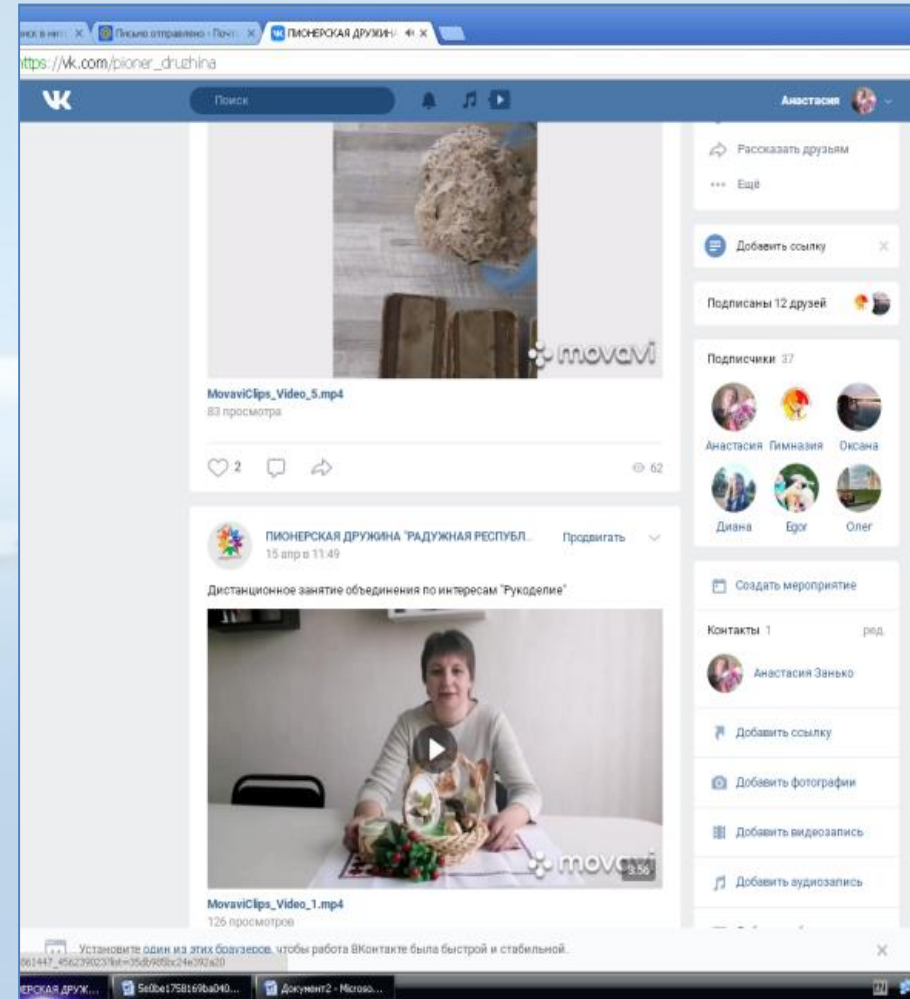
иск в инт ✕ | Письмо отправлено - Почт ✕ | ПИОНЕРСКАЯ ДРУЖИН ✕

ttps://vk.com/pioner_druzhina

Поиск

Анастасия

Рассказать друзьям

Ещё

Добавить ссылку

Подписаны 12 друзей

Подписчики 37

Анастасия Гимназия Оксана

Диана Egor Олег

movavi

MovaviClips_Video_5.mp4

83 просмотра

2

62

ПИОНЕРСКАЯ ДРУЖИНА "РАДУЖНАЯ РЕСПУБЛ...

15 апр в 11:49

Продвигать

Дистанционное занятие объединения по интересам "Рукоделие"

movavi

3:56

MovaviClips_Video_1.mp4

126 просмотров

Создать мероприятие

Контакты 1

ред.

Анастасия Занько

Добавить ссылку

Добавить фотографии

Добавить видеозапись

Добавить аудиозапись

Установите один из этих браузеров, чтобы работа ВКонтакте была быстрой и стабильной.

061447_456239023?list=35db985bc24e392a20

ЕРСКАЯ ДРУЖ... | 5e0be1758169ba040... | Документ2 - Microso...